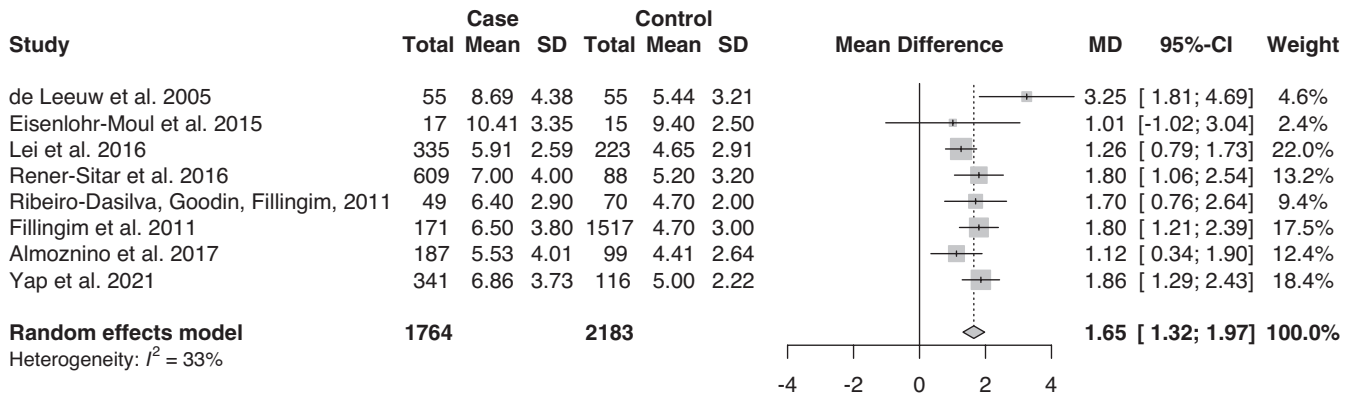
| Study | Case Total | Case Mean | Case SD | Control Total | Control Mean | Control SD | Mean Difference | MD | 95%-CI | Weight |
|---|---|---|---|---|---|---|---|---|---|---|
| de Leeuw et al. 2005 | 55 | 8.69 | 4.38 | 55 | 5.44 | 3.21 | | 3.25 | [ 1.81; 4.69] | 4.6% |
| Eisenlohr-Moul et al. 2015 | 17 | 10.41 | 3.35 | 15 | 9.40 | 2.50 | | 1.01 | [-1.02; 3.04] | 2.4% |
| Lei et al. 2016 | 335 | 5.91 | 2.59 | 223 | 4.65 | 2.91 | | 1.26 | [ 0.79; 1.73] | 22.0% |
| Rener-Sitar et al. 2016 | 609 | 7.00 | 4.00 | 88 | 5.20 | 3.20 | | 1.80 | [ 1.06; 2.54] | 13.2% |
| Ribeiro-Dasilva, Goodin, Fillingim, 2011 | 49 | 6.40 | 2.90 | 70 | 4.70 | 2.00 | | 1.70 | [ 0.76; 2.64] | 9.4% |
| Fillingim et al. 2011 | 171 | 6.50 | 3.80 | 1517 | 4.70 | 3.00 | | 1.80 | [ 1.21; 2.39] | 17.5% |
| Almoznino et al. 2017 | 187 | 5.53 | 4.01 | 99 | 4.41 | 2.64 | | 1.12 | [ 0.34; 1.90] | 12.4% |
| Yap et al. 2021 | 341 | 6.86 | 3.73 | 116 | 5.00 | 2.22 | | 1.86 | [ 1.29; 2.43] | 18.4% |
| **Random effects model** | **1764** | | | **2183** | | | | **1.65** | **[ 1.32; 1.97]** | **100.0%** |

Heterogeneity: $I^2 = 33\%$

-4 -2 0 2 4